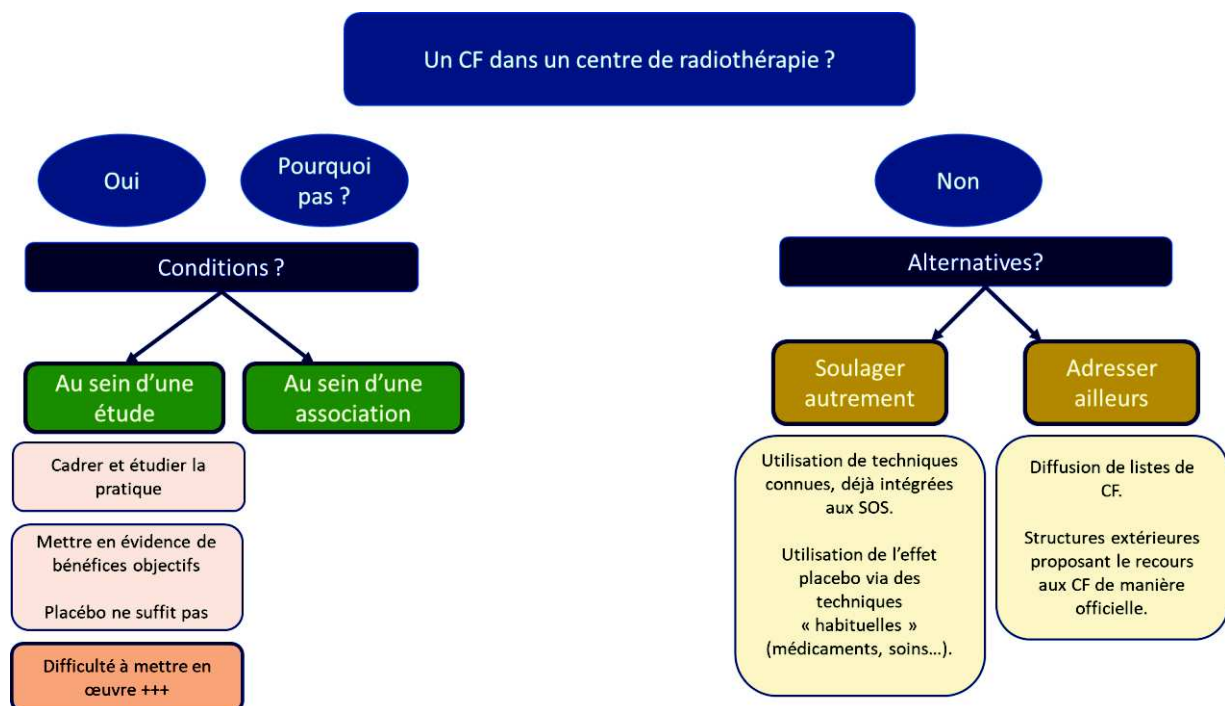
Un CF dans un centre de radiothérapie ?

Oui

Pourquoi pas ?

Conditions ?

Au sein d'une étude

Au sein d'une association

Cadrer et étudier la pratique

Mettre en évidence de bénéfices objectifs

Placébo ne suffit pas

Difficulté à mettre en œuvre +++

Non

Alternatives?

Soulager autrement

Adresser ailleurs

Utilisation de techniques connues, déjà intégrées aux SOS.

Utilisation de l'effet placebo via des techniques « habituelles » (médicaments, soins…).

Diffusion de listes de CF.

Structures extérieures proposant le recours aux CF de manière officielle.